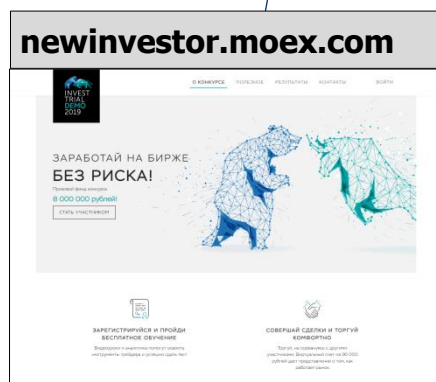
newinvestor.moex.com

INVEST TRIAL DEMO 2019

О КОНКУРСЕ ПОЛЕЗНОЕ РЕЗУЛЬТАТЫ КОНТАКТЫ ВОЙТИ

ЗАРАБОТАЙ НА БИРЖЕ
БЕЗ РИСКА!
Призовой фонд конкурса
8 000 000 рублей!
СТАТЬ УЧАСТНИКОМ

ЗАРЕГИСТРИРУЙСЯ И ПРОЙДИ БЕСПЛАТНОЕ ОБУЧЕНИЕ
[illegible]

СОВЕРШАЙ СДЕЛКИ И ТОРГУЙ КОМФОРТНО
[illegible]